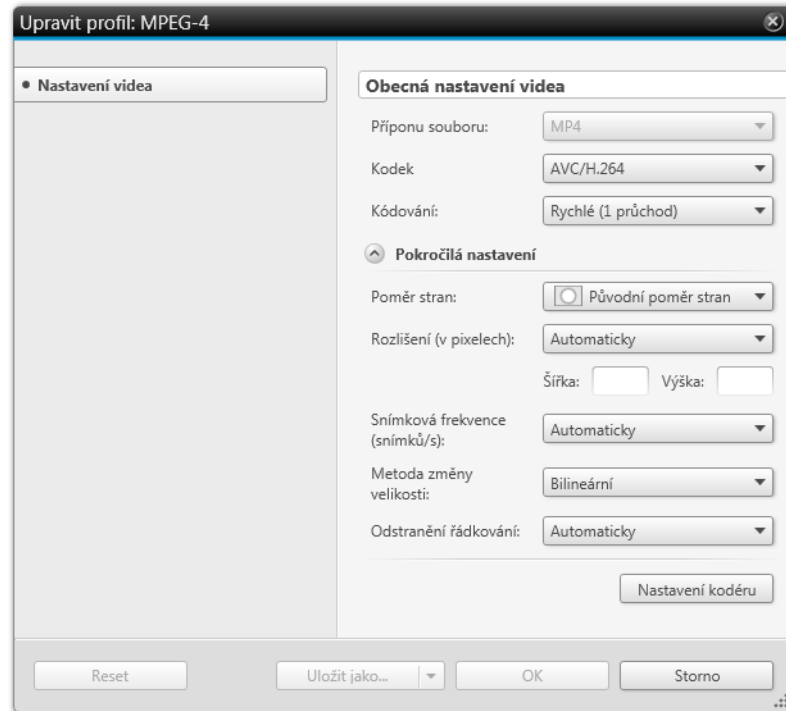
Upravit profil: MPEG-4

• Nastavení videa

Obecná nastavení videa

Příponu souboru: MP4

Kodek AVC/H.264

Kódování: Rychlé (1 průchod)

Pokročilá nastavení

Poměr stran: Původní poměr stran

Rozlišení (v pixelech): Automaticky

Šířka: Výška:

Snímková frekvence (snímků/s): Automaticky

Metoda změny velikosti: Bilineární

Odstranění řádkování: Automaticky

Nastavení kodéru

Reset Uložit jako... OK Storno